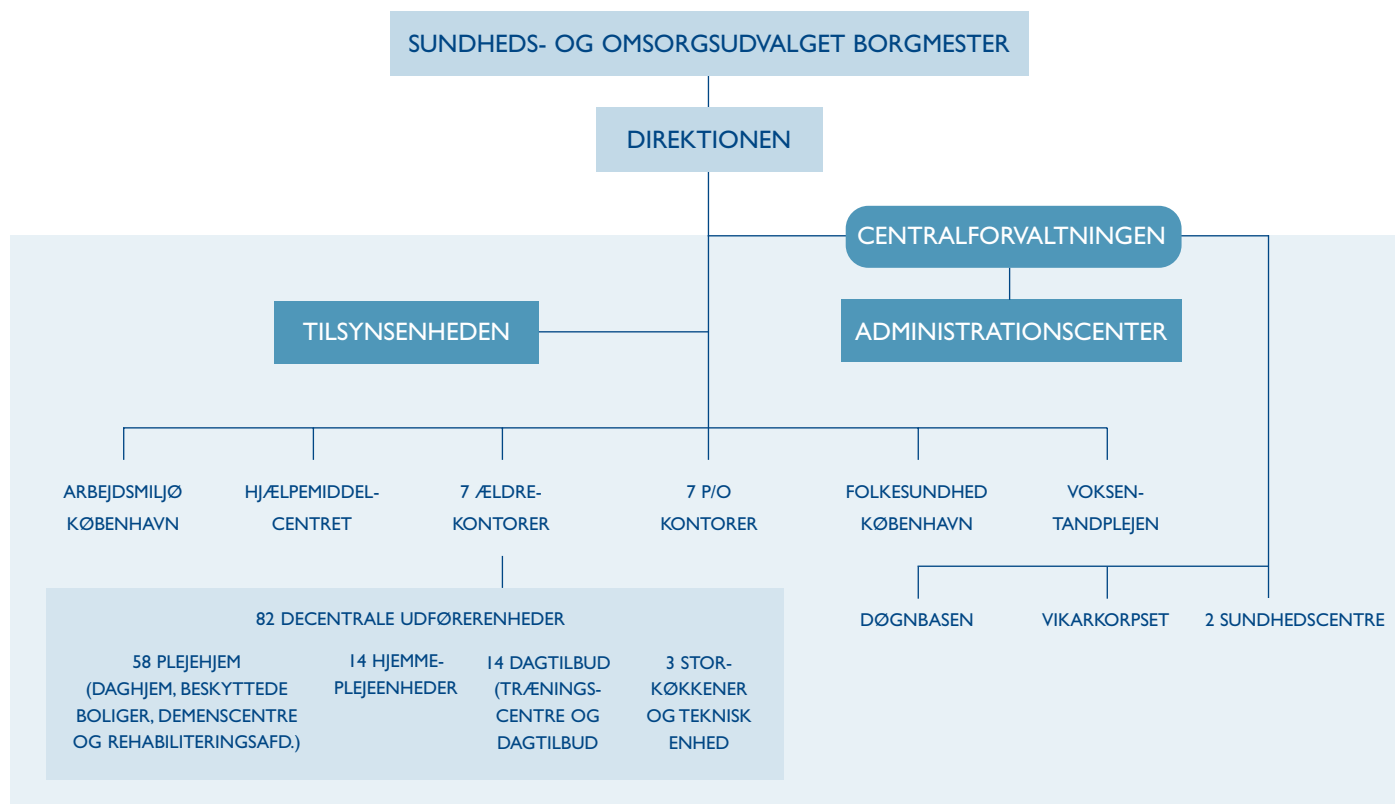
SUNDHEDS- OG OMSORGSUDVALGET BORGMESTER

DIREKTIONEN

CENTRALFORVALTNINGEN

TILSYNSENHEDEN

ADMINISTRATIONSCENTER

ARBEJDSMILJØ KØBENHAVN

HJÆLPEMIDDELCENTRET

7 ÆLDREKONTORER

7 P/O KONTORER

FOLKESUNDHED KØBENHAVN

VOKSENTANDPLEJEN

82 DECENTRALE UDFØRERENHEDER

58 PLEJEHJEM (DAGHJEM, BESKYTTEDE BOLIGER, DEMENSCENTRE OG REHABILITERINGSAFD.)

14 HJEMMEPLEJEENHEDER

14 DAGTILBUD (TRÆNINGSCENTRE OG DAGTILBUD

3 STORKØKKENER OG TEKNISK ENHED

DØGNBASEN

VIKARKORPSET

2 SUNDHEDSCENTRE